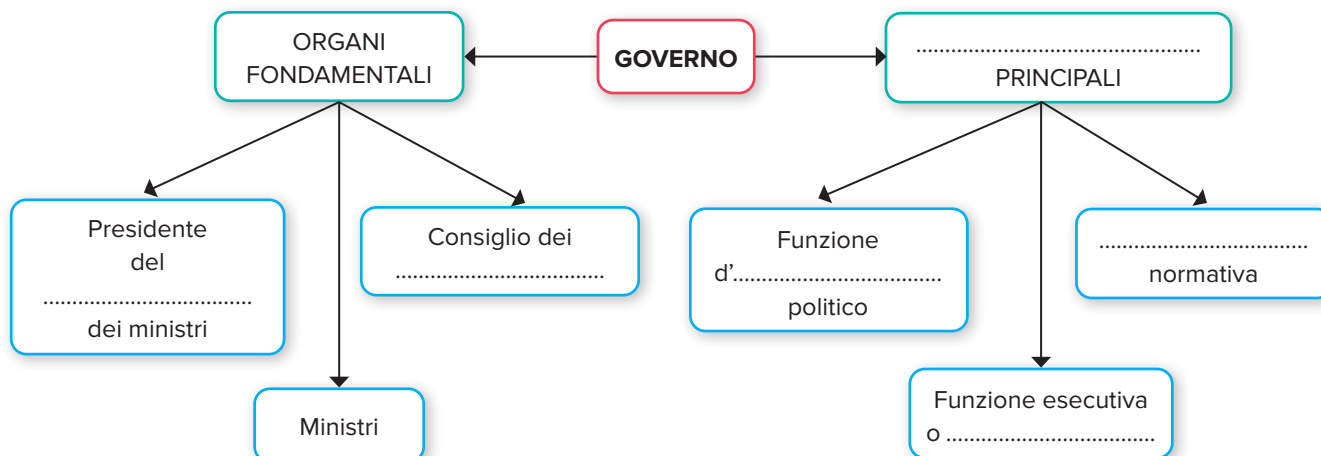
GOVERNO

ORGANI FONDAMENTALI

Presidente del .................................. dei ministri

Ministri

Consiglio dei ..................................

.................................................. PRINCIPALI

Funzione d'.................................. politico

Funzione esecutiva o ..................................

.................................. normativa